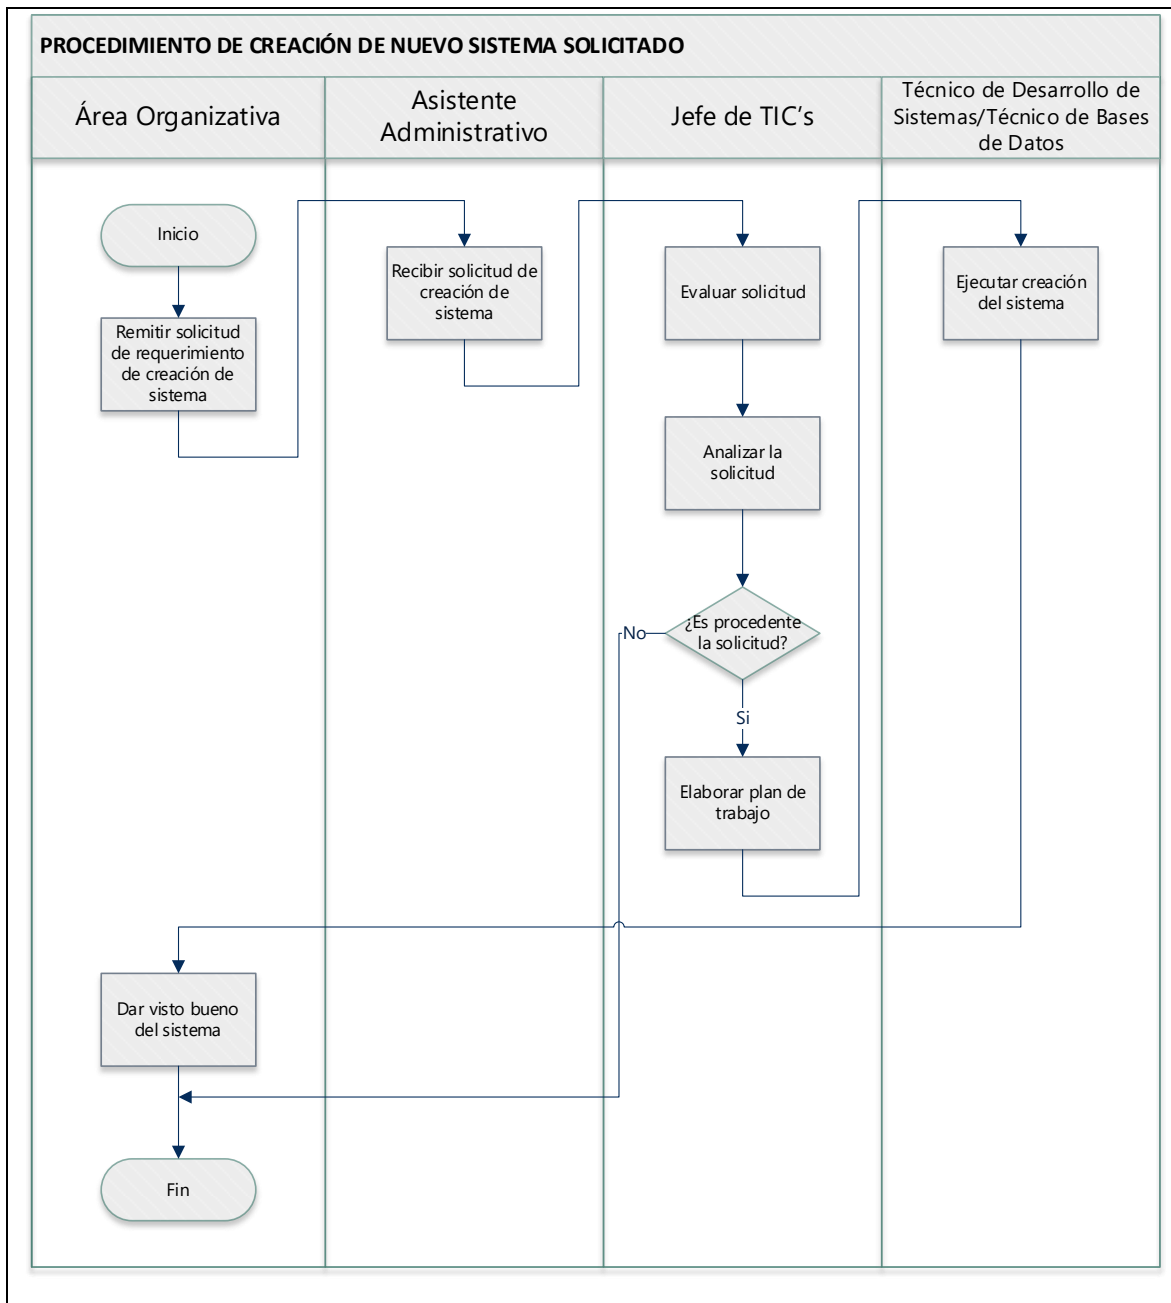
PROCEDIMIENTO DE CREACIÓN DE NUEVO SISTEMA SOLICITADO

Área Organizativa

Asistente Administrativo

Jefe de TIC's

Técnico de Desarrollo de Sistemas/Técnico de Bases de Datos

Inicio

Remitir solicitud de requerimiento de creación de sistema

Recibir solicitud de creación de sistema

Evaluar solicitud

Analizar la solicitud

¿Es procedente la solicitud?

No

Si

Elaborar plan de trabajo

Ejecutar creación del sistema

Dar visto bueno del sistema

Fin